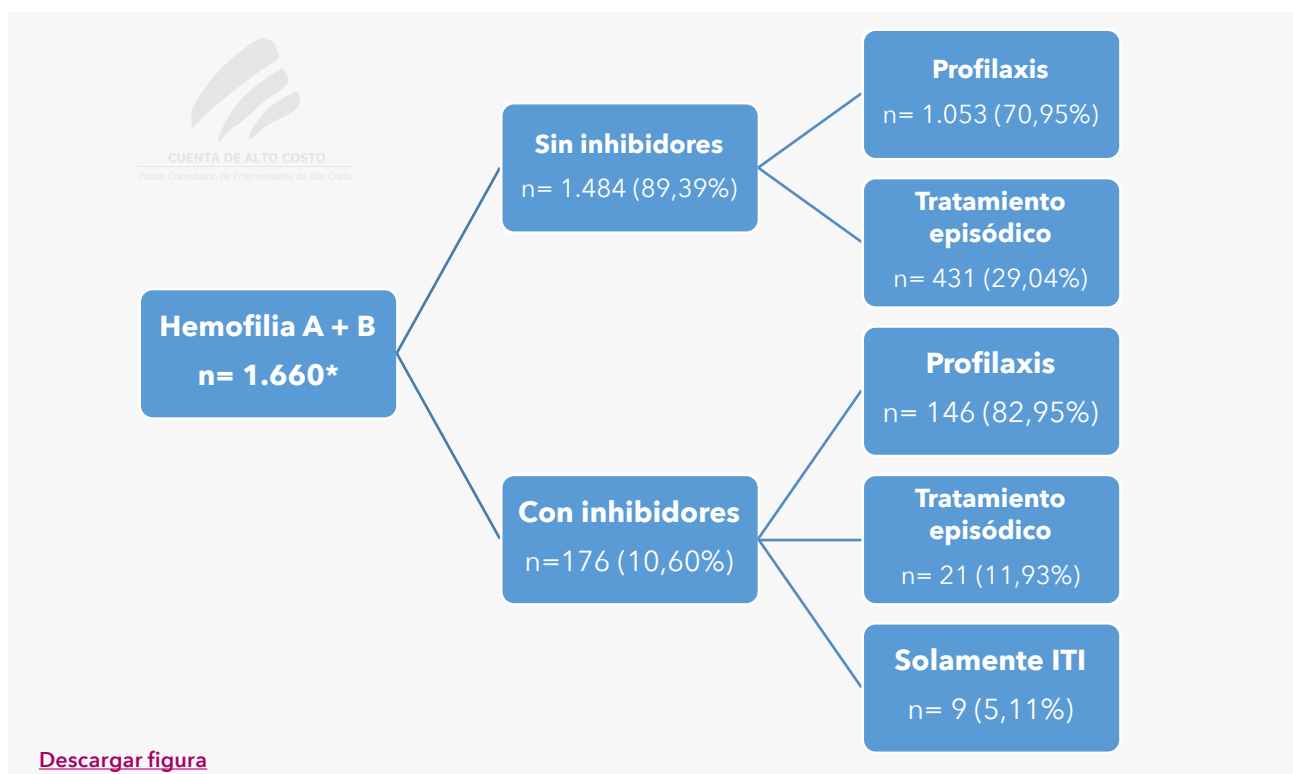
CUENTA DE ALTO COSTO
Fondo Colombiano de Enfermedades de Alto Costo

Hemofilia A + B
n= 1.660*

Sin inhibidores
n= 1.484 (89,39%)

Profilaxis
n= 1.053 (70,95%)

Tratamiento episódico
n= 431 (29,04%)

Con inhibidores
n=176 (10,60%)

Profilaxis
n= 146 (82,95%)

Tratamiento episódico
n= 21 (11,93%)

Solamente ITI
n= 9 (5,11%)

Descargar figura